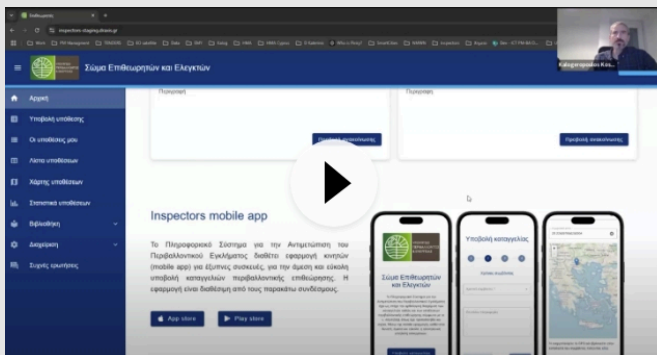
Επιθεωρητές

inspectors.staging.ekaa.gr

Σώμα Επιθεωρητών και Ελεγκτών

Kalogeropoulos Kos...

Αρχική

Υποβολή υπόθεσης

Οι υποθέσεις μου

Λίστα υποθέσεων

Χάρτης υποθέσεων

Στατιστικά υποθέσεων

Βιβλιοθήκη

Διαχείριση

Συχνές ερωτήσεις

Περιγραφή

Προβολή ανακοίνωσης

Περιγραφή

Προβολή ανακοίνωσης

Inspectors mobile app

Το Πληροφοριακό Σύστημα για την Αντιμετώπιση του Περιβαλλοντικού Εγκλήματος διαθέτει εφαρμογή κινητών (mobile app) για Έξυπνες συσκευές, για την άμεση και εύκολη υποβολή καταγγελιών περιβαλλοντικής επιθεώρησης. Η εφαρμογή είναι διαθέσιμη από τους παρακάτω συνδέσμους.

App store

Play store

Σώμα Επιθεωρητών και Ελεγκτών

Υποβολή καταγγελίας